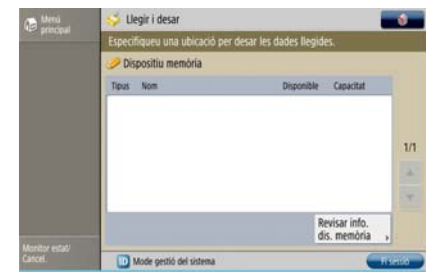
Menú principal

Llegir i desar

Especifiqueu una ubicació per desar les dades llegides.

Dispositiu memòria

| Tipus | Nom | Disponible | Capacitat |
|---|---|---|---|

1/1

Revisar info. dis. memòria

Monitor estat/ Cancel.

Mode gestió del sistema

Fi sessió